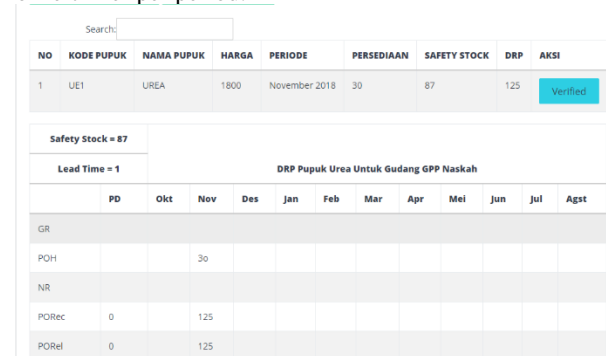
Search:

| NO | KODE PUPUK | NAMA PUPUK | HARGA | PERIODE | PERSEDIAAN | SAFETY STOCK | DRP | AKSI |
|---|---|---|---|---|---|---|---|---|
| 1 | UE1 | UREA | 1800 | November 2018 | 30 | 87 | 125 | Verified |

Safety Stock = 87

Lead Time = 1

DRP Pupuk Urea Untuk Gudang GPP Naskah

| | PD | Okt | Nov | Des | Jan | Feb | Mar | Apr | Mei | Jun | Jul | Agst |
|---|---|---|---|---|---|---|---|---|---|---|---|---|
| GR | | | | | | | | | | | | |
| POH | | | 3o | | | | | | | | | |
| NR | | | | | | | | | | | | |
| PORec | 0 | | 125 | | | | | | | | | |
| PORel | 0 | | 125 | | | | | | | | | |